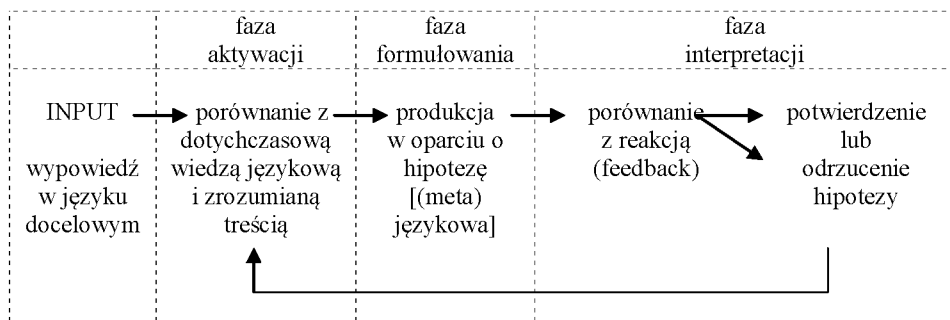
| | faza aktywacji | faza formułowania | faza interpretacji |
|---|---|---|---|
| INPUT<br><br>wypowiedź w języku docelowym | porównanie z dotychczasową wiedzą językową i zrozumianą treścią | produkcja w oparciu o hipotezę [(meta) językowa] | porównanie z reakcją (feedback) — potwierdzenie lub odrzucenie hipotezy |